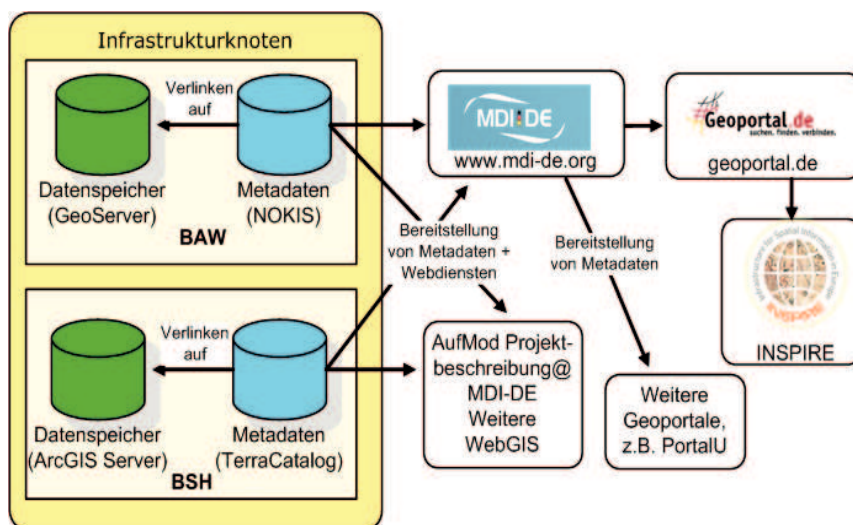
Infrastrukturknoten

Verlinken auf

Datenspeicher (GeoServer)

Metadaten (NOKIS)

BAW

Verlinken auf

Datenspeicher (ArcGIS Server)

Metadaten (TerraCatalog)

BSH

MDI-DE

www.mdi-de.org

Bereitstellung von Metadaten + Webdiensten

AufMod Projektbeschreibung@ MDI-DE Weitere WebGIS

Bereitstellung von Metadaten

Geoportal.de
suchen. finden. verbinden.

geoportal.de

INSPIRE

Weitere Geoportale, z.B. PortalU